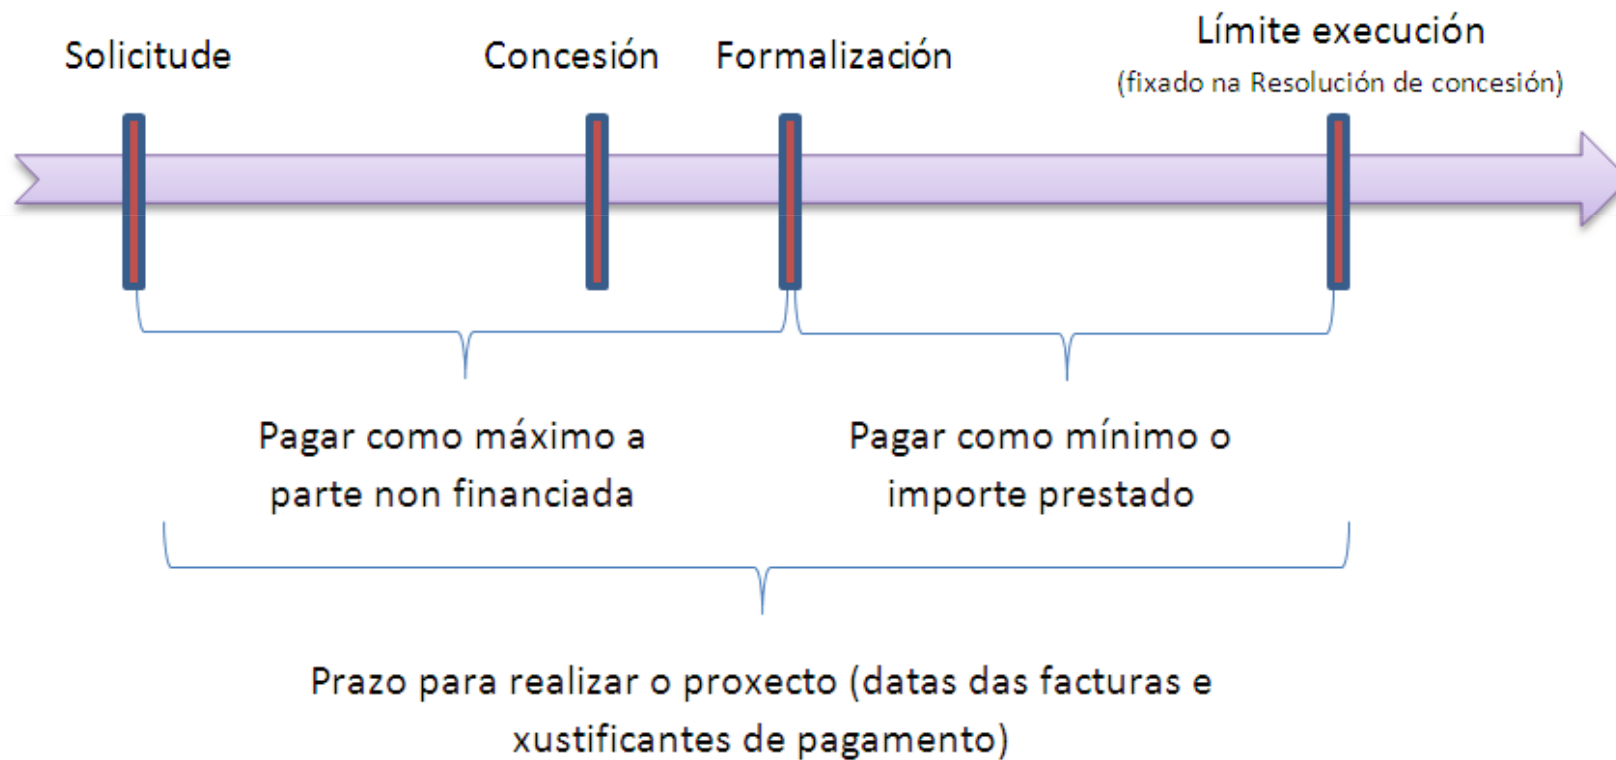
Solicitude

Concesión

Formalización

Límite execución
(fixado na Resolución de concesión)

Pagar como máximo a parte non financiada

Pagar como mínimo o importe prestado

Prazo para realizar o proxecto (datas das facturas e xustificantes de pagamento)